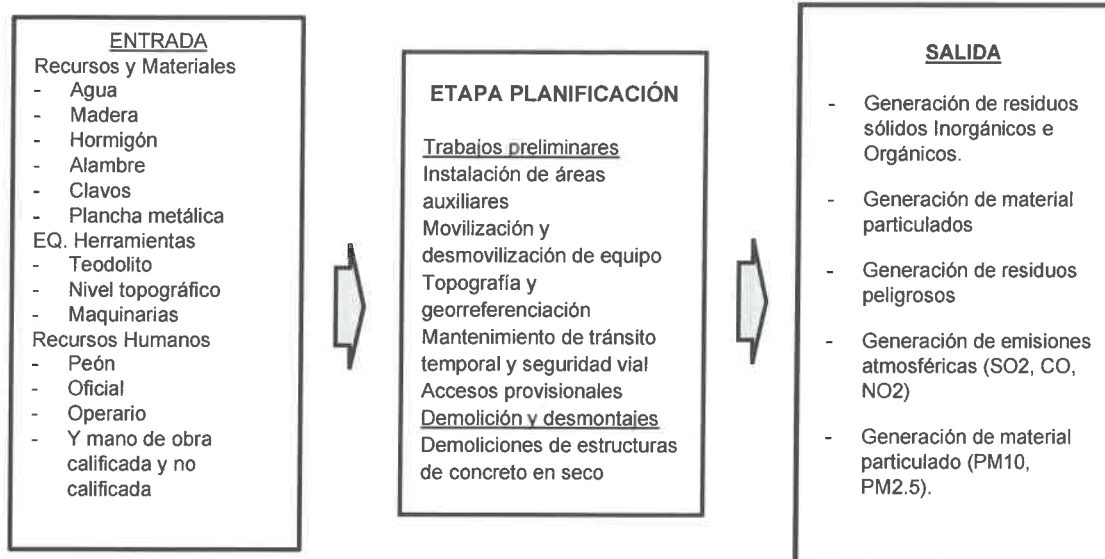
ENTRADA
Recursos y Materiales
- Agua
- Madera
- Hormigón
- Alambre
- Clavos
- Plancha metálica
EQ. Herramientas
- Teodolito
- Nivel topográfico
- Maquinarias
Recursos Humanos
- Peón
- Oficial
- Operario
- Y mano de obra calificada y no calificada

ETAPA PLANIFICACIÓN

Trabajos preliminares
Instalación de áreas auxiliares
Movilización y desmovilización de equipo
Topografía y georreferenciación
Mantenimiento de tránsito temporal y seguridad vial
Accesos provisionales
Demolición y desmontajes
Demoliciones de estructuras de concreto en seco

SALIDA

- Generación de residuos sólidos Inorgánicos e Orgánicos.
- Generación de material particulados
- Generación de residuos peligrosos
- Generación de emisiones atmosféricas (SO2, CO, NO2)
- Generación de material particulado (PM10, PM2.5).